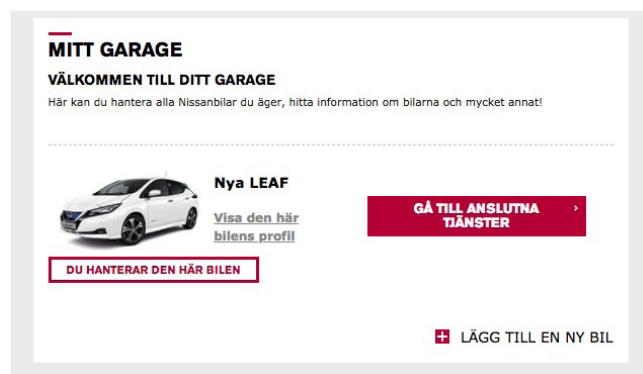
MITT GARAGE

VÄLKOMMEN TILL DITT GARAGE

Här kan du hantera alla Nissanbilar du äger, hitta information om bilarna och mycket annat!

Nya LEAF

Visa den här bilens profil

GÅ TILL ANSLUTNA TJÄNSTER ›

DU HANTERAR DEN HÄR BILEN

LÄGG TILL EN NY BIL